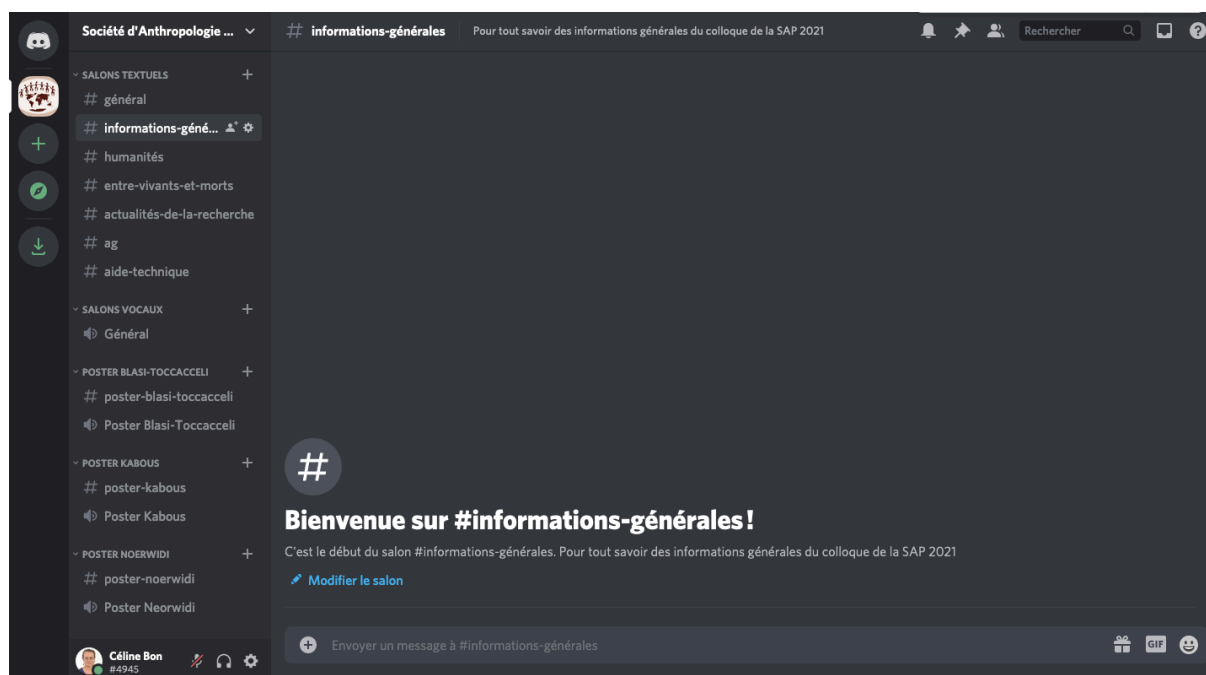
Société d'Anthropologie ...

SALONS TEXTUELS
# général
# informations-géné...
# humanités
# entre-vivants-et-morts
# actualités-de-la-recherche
# ag
# aide-technique

SALONS VOCAUX
Général

POSTER BLASI-TOCCACCELI
# poster-blasi-toccacceli
Poster Blasi-Toccacceli

POSTER KABOUS
# poster-kabous
Poster Kabous

POSTER NOERWIDI
# poster-noerwidi
Poster Neorwidi

Céline Bon
#4945

# informations-générales
Pour tout savoir des informations générales du colloque de la SAP 2021

Rechercher

#

Bienvenue sur #informations-générales !

C'est le début du salon #informations-générales. Pour tout savoir des informations générales du colloque de la SAP 2021

Modifier le salon

Envoyer un message à #informations-générales

GIF